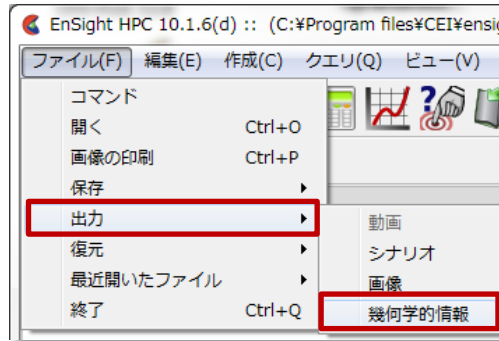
EnSight HPC 10.1.6(d) :: (C:¥Program files¥CEI¥ensi

ファイル(F) 編集(E) 作成(C) クエリ(Q) ビュー(V)

コマンド
開く Ctrl+O
画像の印刷 Ctrl+P
保存
出力
復元
最近開いたファイル
終了 Ctrl+Q

動画
シナリオ
画像
幾何学的情報